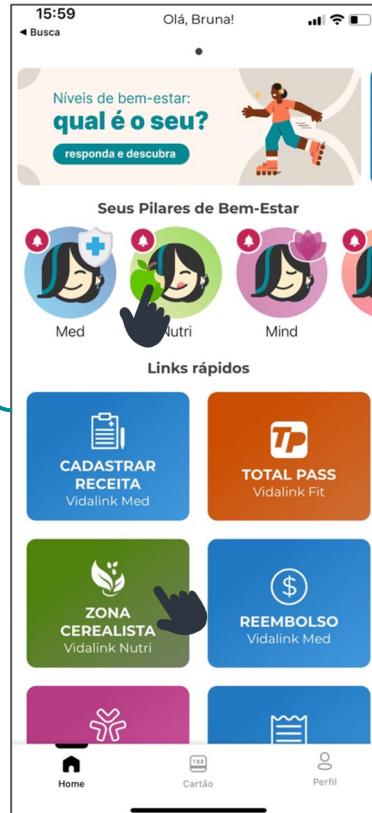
15:59
◀ Busca
Olá, Bruna!

Níveis de bem-estar:
qual é o seu?
responda e descubra

Seus Pilares de Bem-Estar

Med
Nutri
Mind

Links rápidos

CADASTRAR RECEITA
Vidalink Med

TP
TOTAL PASS
Vidalink Fit

ZONA CEREALISTA
Vidalink Nutri

$
REEMBOLSO
Vidalink Med

Home
123
Cartão
Perfil